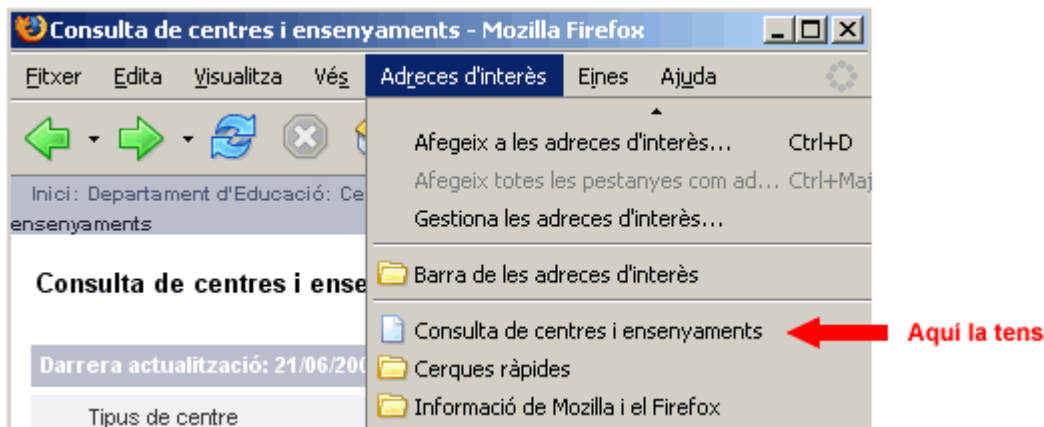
Consulta de centres i ensenyaments - Mozilla Firefox

Fitxer Edita Visualitza Vés Adreces d'interès Eines Ajuda

Inici: Departament d'Educació: Ce
ensenyaments

Consulta de centres i ense

Darrera actualització: 21/06/20

Tipus de centre

Afegeix a les adreces d'interès... Ctrl+D
Afegeix totes les pestanyes com ad... Ctrl+Maj
Gestiona les adreces d'interès...
Barra de les adreces d'interès
Consulta de centres i ensenyaments
Cerques ràpides
Informació de Mozilla i el Firefox

Aquí la tens